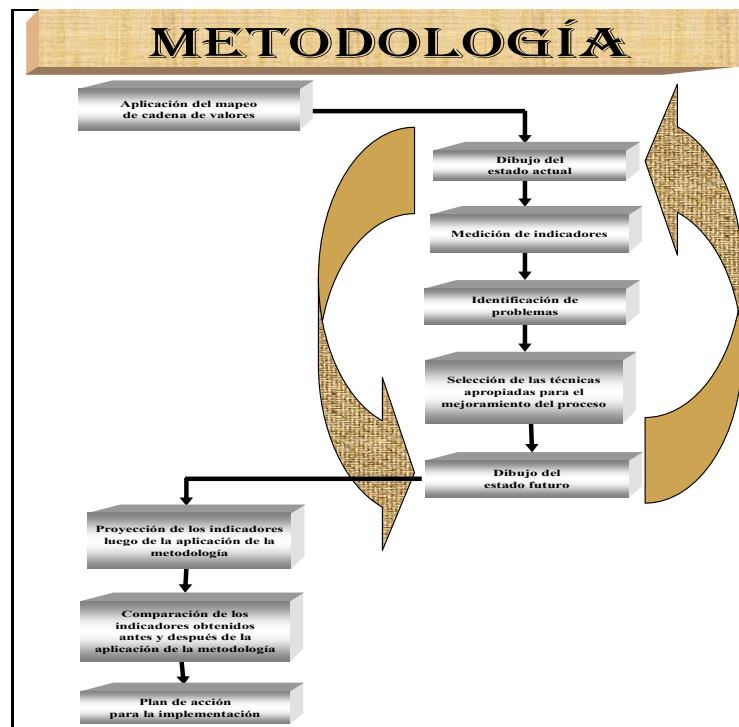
METODOLOGÍA

Aplicación del mapeo de cadena de valores

Dibujo del estado actual

Medición de indicadores

Identificación de problemas

Selección de las técnicas apropiadas para el mejoramiento del proceso

Dibujo del estado futuro

Proyección de los indicadores luego de la aplicación de la metodología

Comparación de los indicadores obtenidos antes y después de la aplicación de la metodología

Plan de acción para la implementación